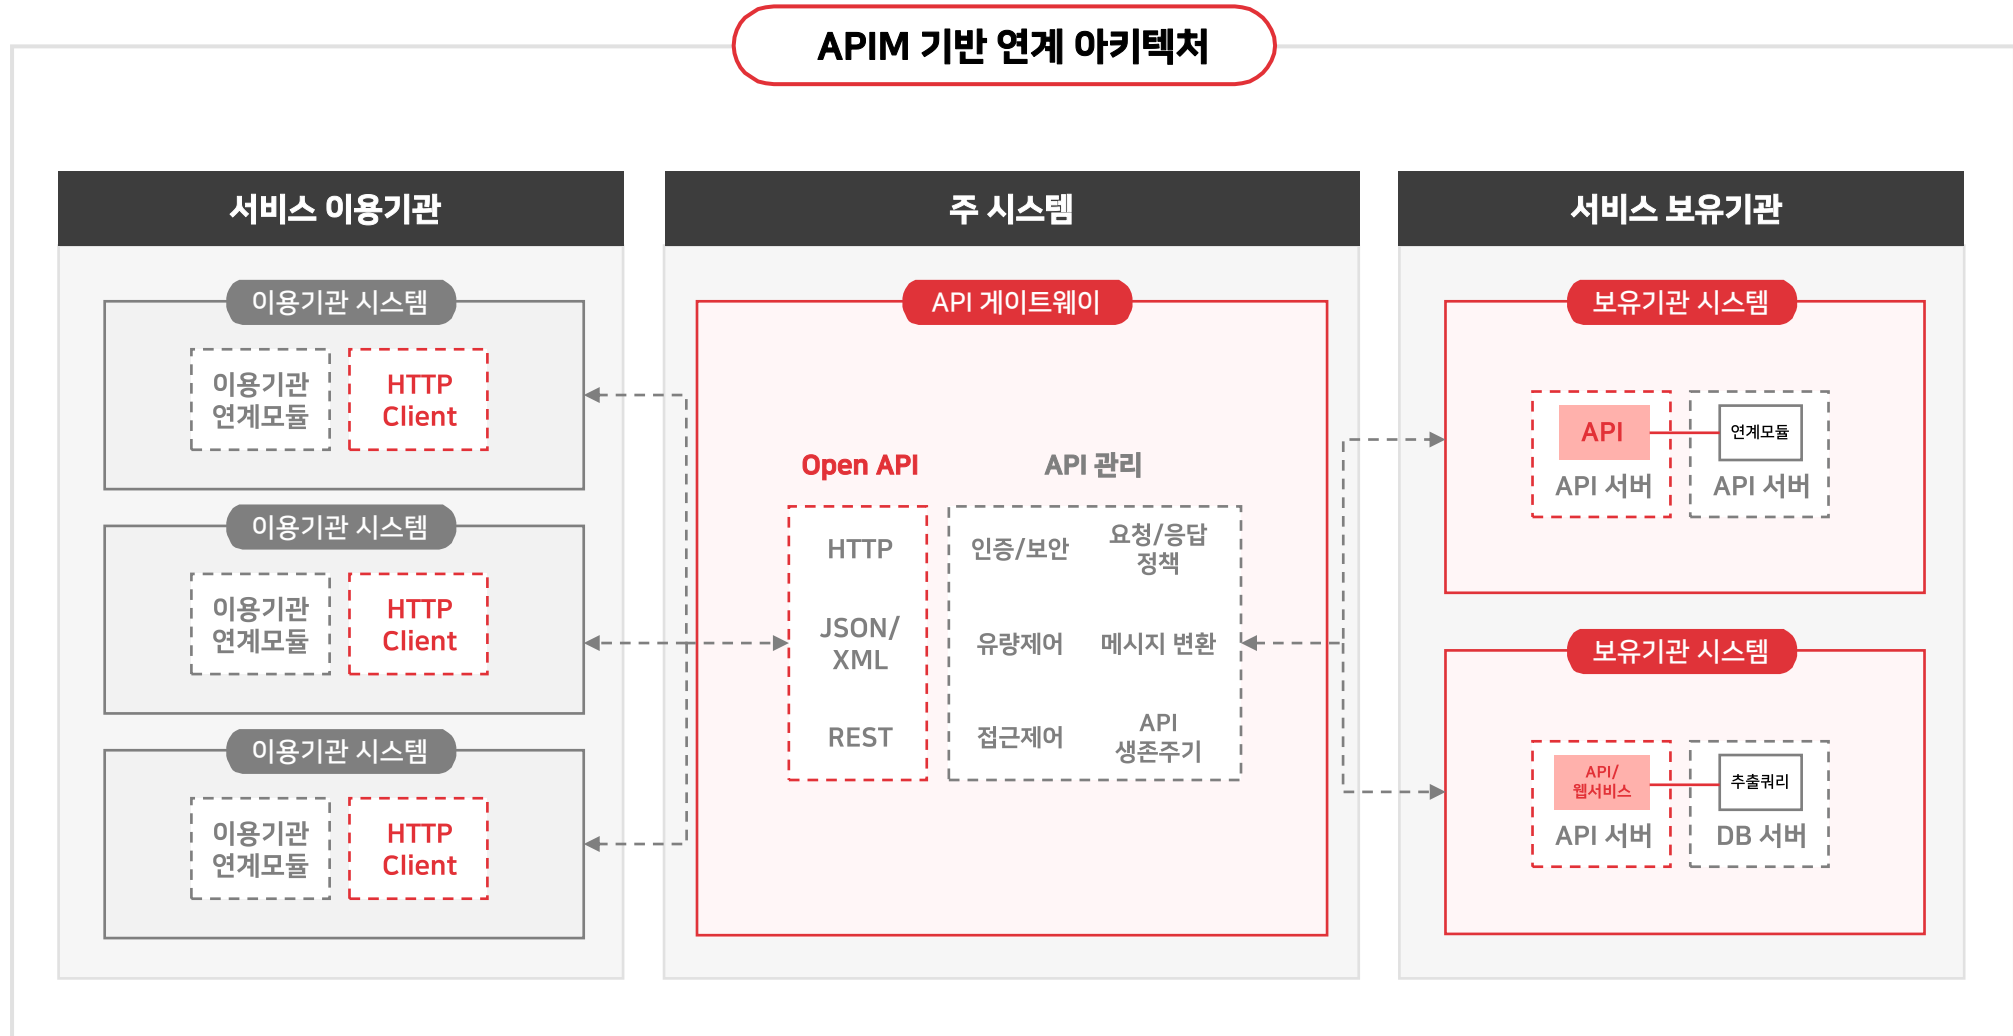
APIM 기반 연계 아키텍처

서비스 이용기관

이용기관 시스템

이용기관 연계모듈

HTTP Client

이용기관 시스템

이용기관 연계모듈

HTTP Client

이용기관 시스템

이용기관 연계모듈

HTTP Client

주 시스템

API 게이트웨이

Open API

API 관리

HTTP

JSON/ XML

REST

인증/보안

요청/응답 정책

유량제어

메시지 변환

접근제어

API 생존주기

서비스 보유기관

보유기관 시스템

API

연계모듈

API 서버

API 서버

보유기관 시스템

API/ 웹서비스

추출쿼리

API 서버

DB 서버